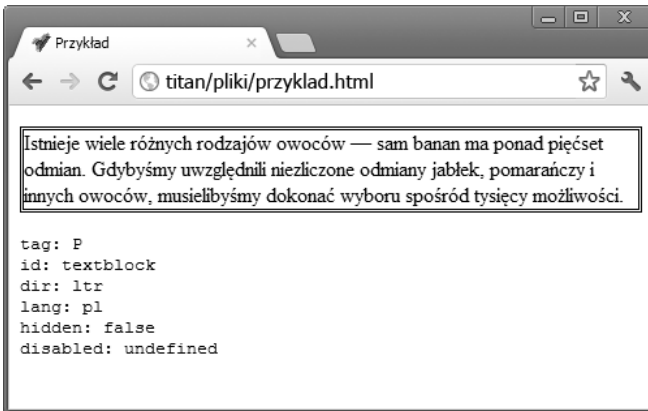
Przykład

titan/pliki/przyklad.html

Istnieje wiele różnych rodzajów owoców — sam banan ma ponad pięćset odmian. Gdybyśmy uwzględnili niezliczone odmiany jabłek, pomarańczy i innych owoców, musielibyśmy dokonać wyboru spośród tysięcy możliwości.

tag: P
id: textblock
dir: ltr
lang: pl
hidden: false
disabled: undefined